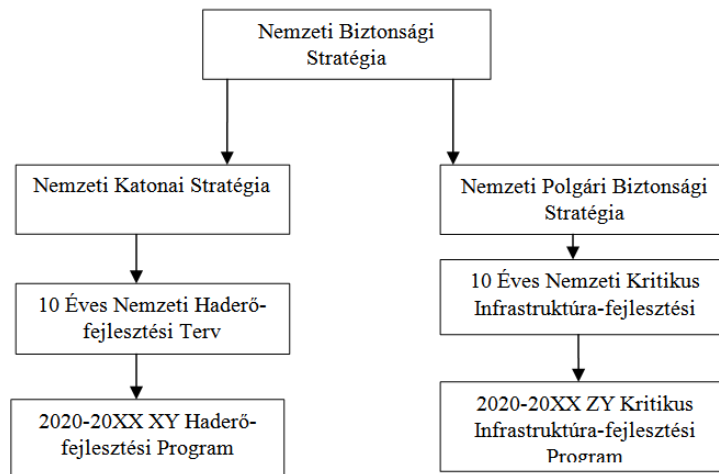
Nemzeti Biztonsági Stratégia

Nemzeti Katonai Stratégia

10 Éves Nemzeti Haderő-fejlesztési Terv

2020-20XX XY Haderő-fejlesztési Program

Nemzeti Polgári Biztonsági Stratégia

10 Éves Nemzeti Kritikus Infrastruktúra-fejlesztési

2020-20XX ZY Kritikus Infrastruktúra-fejlesztési Program